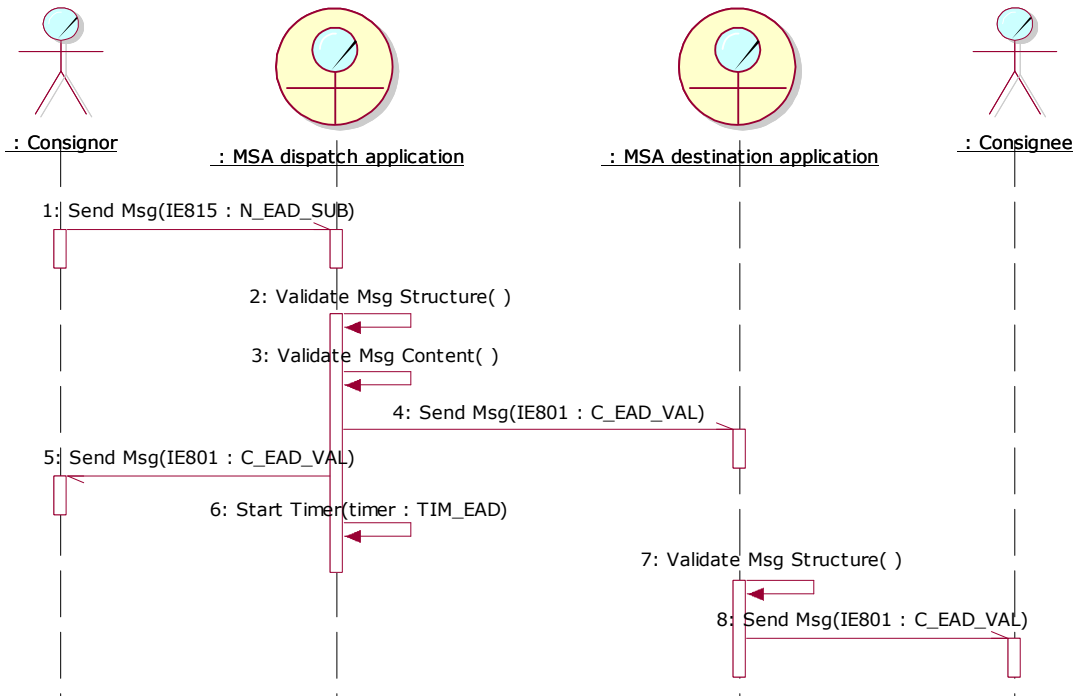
: Consignor

: MSA dispatch application

: MSA destination application

: Consignee

1: Send Msg(IE815 : N_EAD_SUB)

2: Validate Msg Structure( )

3: Validate Msg Content( )

4: Send Msg(IE801 : C_EAD_VAL)

5: Send Msg(IE801 : C_EAD_VAL)

6: Start Timer(timer : TIM_EAD)

7: Validate Msg Structure( )

8: Send Msg(IE801 : C_EAD_VAL)